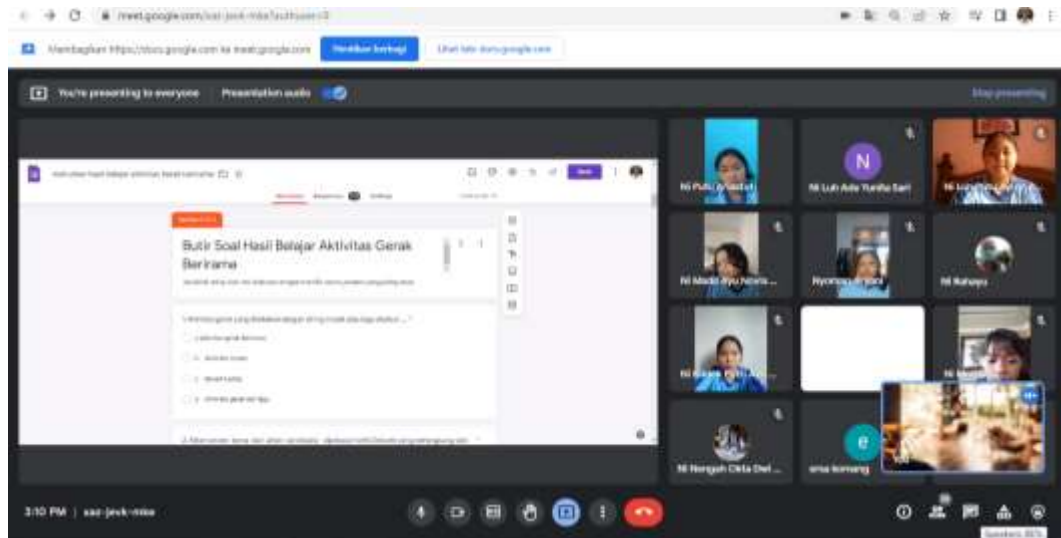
meet.google.com/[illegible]

Membagikan https://docs.google.com ke meet.google.com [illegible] Lihat tab docs.google.com

You're presenting to everyone Presentation audio Stop presenting

Butir Soal Hasil Belajar Aktivitas Gerak Berirama

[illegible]

Ni Putu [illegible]
N
Ni Luh Ade Yunita Sari
Ni Luh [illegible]
Ni Made Ayu Novia...
Nyoman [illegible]
Ni Rahayu
Ni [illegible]
Ni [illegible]
Ni Nengah Cinta Dwi ...
e
ena komang

3:10 PM | sez-jevk-mke